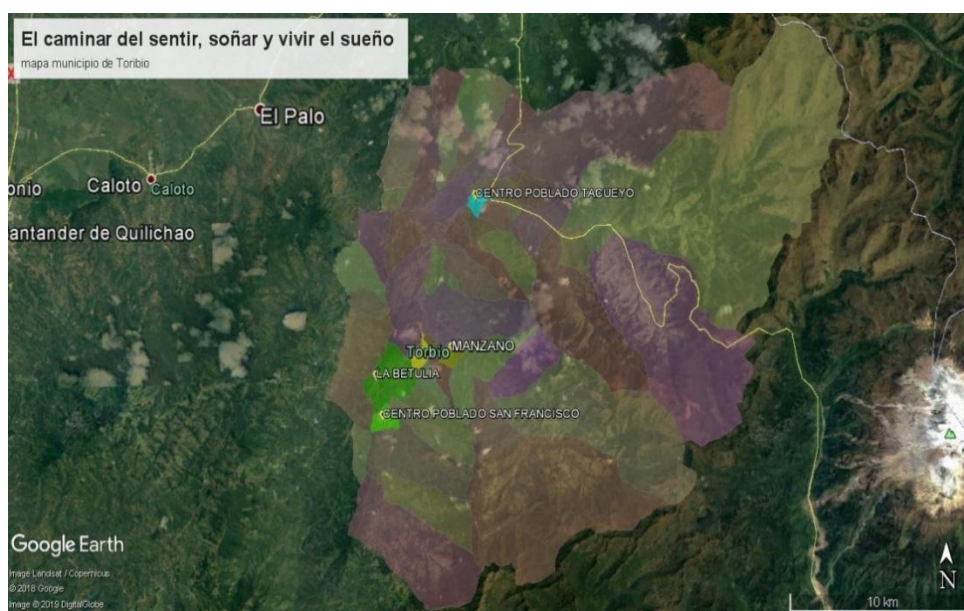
El caminar del sentir, soñar y vivir el sueño
mapa municipio de Toribio

El Palo
onio
Caloto Caloto
antander de Quilichao
CENTRO POBLADO TACUEYO
Toribio
MANZANO
LA BETULIA
CENTRO POBLADO SAN FRANCISCO

Google Earth
Image Landsat / Copernicus
© 2018 Google
Image © 2019 DigitalGlobe
N
10 km